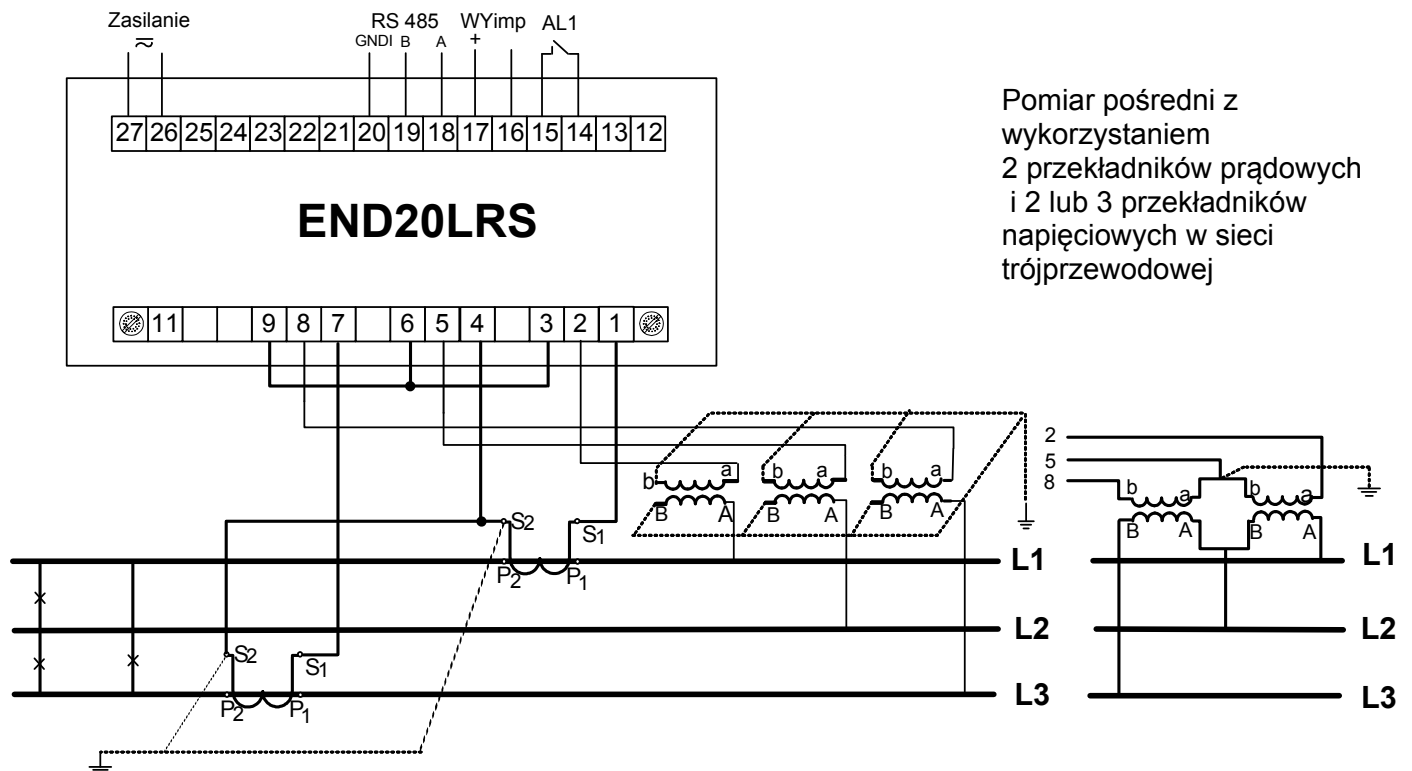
Zasilanie
$\approx$

RS 485
GNDI B A

WYimp
+

AL1

27 26 25 24 23 22 21 20 19 18 17 16 15 14 13 12

END20LRS

11 9 8 7 6 5 4 3 2 1

Pomiar pośredni z wykorzystaniem 2 przekładników prądowych i 2 lub 3 przekładników napięciowych w sieci trójprzewodowej

b a b a b a
B A B A B A

$S_2$ $S_1$
$P_2$ $P_1$

$S_2$ $S_1$
$P_2$ $P_1$

L1
L2
L3

2
5
8
b a b a
B A B A

L1
L2
L3